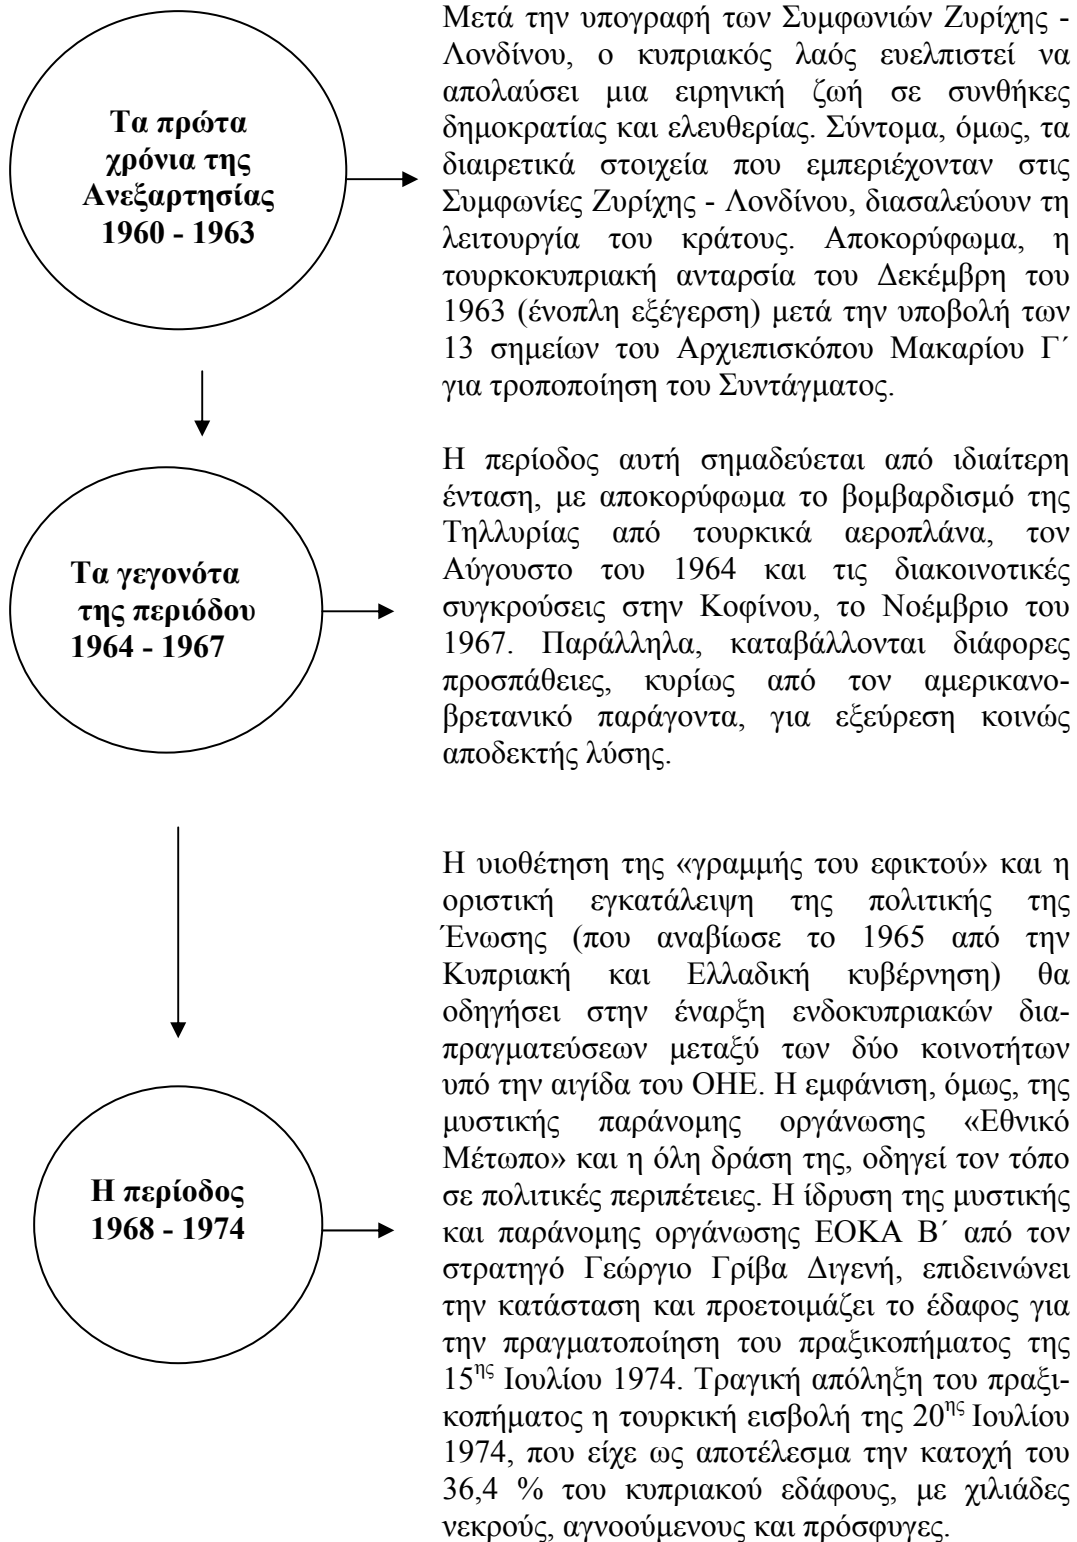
Τα πρώτα χρόνια της Ανεξαρτησίας 1960 - 1963

Μετά την υπογραφή των Συμφωνιών Ζυρίχης - Λονδίνου, ο κυπριακός λαός ευελπιστεί να απολαύσει μια ειρηνική ζωή σε συνθήκες δημοκρατίας και ελευθερίας. Σύντομα, όμως, τα διαιρετικά στοιχεία που εμπεριέχονταν στις Συμφωνίες Ζυρίχης - Λονδίνου, διασαλεύουν τη λειτουργία του κράτους. Αποκορύφωμα, η τουρκοκυπριακή ανταρσία του Δεκέμβρη του 1963 (ένοπλη εξέγερση) μετά την υποβολή των 13 σημείων του Αρχιεπισκόπου Μακαρίου Γ΄ για τροποποίηση του Συντάγματος.

Τα γεγονότα της περιόδου 1964 - 1967

Η περίοδος αυτή σημαδεύεται από ιδιαίτερη ένταση, με αποκορύφωμα το βομβαρδισμό της Τηλλυρίας από τουρκικά αεροπλάνα, τον Αύγουστο του 1964 και τις διακοινοτικές συγκρούσεις στην Κοφίνου, το Νοέμβριο του 1967. Παράλληλα, καταβάλλονται διάφορες προσπάθειες, κυρίως από τον αμερικανοβρετανικό παράγοντα, για εξεύρεση κοινώς αποδεκτής λύσης.

Η περίοδος 1968 - 1974

Η υιοθέτηση της «γραμμής του εφικτού» και η οριστική εγκατάλειψη της πολιτικής της Ένωσης (που αναβίωσε το 1965 από την Κυπριακή και Ελλαδική κυβέρνηση) θα οδηγήσει στην έναρξη ενδοκυπριακών διαπραγματεύσεων μεταξύ των δύο κοινοτήτων υπό την αιγίδα του ΟΗΕ. Η εμφάνιση, όμως, της μυστικής παράνομης οργάνωσης «Εθνικό Μέτωπο» και η όλη δράση της, οδηγεί τον τόπο σε πολιτικές περιπέτειες. Η ίδρυση της μυστικής και παράνομης οργάνωσης ΕΟΚΑ Β΄ από τον στρατηγό Γεώργιο Γρίβα Διγενή, επιδεινώνει την κατάσταση και προετοιμάζει το έδαφος για την πραγματοποίηση του πραξικοπήματος της 15$^{ης}$ Ιουλίου 1974. Τραγική απόληξη του πραξικοπήματος η τουρκική εισβολή της 20$^{ης}$ Ιουλίου 1974, που είχε ως αποτέλεσμα την κατοχή του 36,4 % του κυπριακού εδάφους, με χιλιάδες νεκρούς, αγνοούμενους και πρόσφυγες.